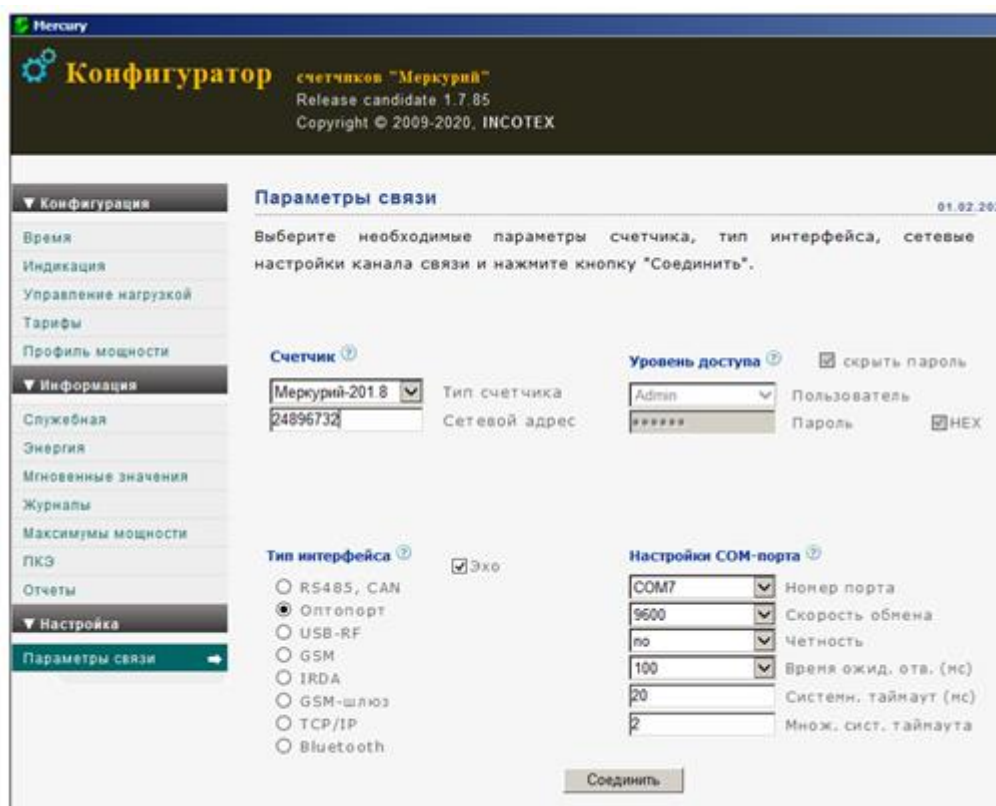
Mercury

Конфигуратор счетчиков "Меркурий"
Release candidate 1.7.85
Copyright © 2009-2020, INCOTEX

▼ Конфигурация
Время
Индикация
Управление нагрузкой
Тарифы
Профиль мощности
▼ Информация
Служебная
Энергия
Мгновенные значения
Журналы
Максимумы мощности
ПКЭ
Отчеты
▼ Настройка
Параметры связи

Параметры связи
01.02.20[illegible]

Выберите необходимые параметры счетчика, тип интерфейса, сетевые настройки канала связи и нажмите кнопку "Соединить".

Счетчик
Меркурий-201.8 Тип счетчика
24896732 Сетевой адрес

Уровень доступа
скрыть пароль
Admin Пользователь
****** Пароль HEX

Тип интерфейса
Эхо
RS485, CAN
Оптопорт
USB-RF
GSM
IRDA
GSM-шлюз
TCP/IP
Bluetooth

Настройки COM-порта
COM7 Номер порта
9600 Скорость обмена
no Четность
100 Время ожид. отв. (мс)
20 Системн. таймаут (мс)
2 Множ. сист. таймаута

Соединить